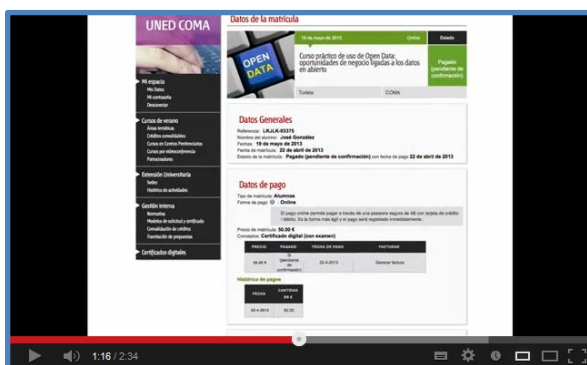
UNED COMA

Datos de la matrícula

15 de mayo de 2013 Online Estado

OPEN DATA

Curso práctico de uso de Open Data: oportunidades de negocio ligadas a los datos en abierto

Pagado (pendiente de confirmación)

Todos COMA

Mi espacio
Mis Datos
Mi contraseña
Desconectar

Cursos de verano
Áreas temáticas
Créditos convalidables
Cursos en Centros Penitenciarios
Cursos por videoconferencia
Patrocinadores

Extensión Universitaria
Sedes
Histórico de actividades

Gestión Interna
Normativa
Modelos de solicitud y certificado
Convalidación de créditos
Tramitación de propuestas

Certificados digitales

Datos Generales

Referencia: LKJLK-03375
Nombre del alumno: José González
Fechas: 15 de mayo de 2013
Fecha de matrícula: 22 de abril de 2013
Estado de la matrícula: Pagado (pendiente de confirmación) con fecha de pago 22 de abril de 2013

Datos de pago

Tipo de matrícula: Alumnos
Forma de pago: Online

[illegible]

Precio de matrícula: 50.00 €
Concepto: Certificado digital (con examen)

| PRECIO | PAGADO | FECHA DE PAGO | FACTURAR |
|---|---|---|---|
| 50.00 € | Sí (pendiente de confirmación) | 22-4-2013 | Generar factura |

Histórico de pagos

| FECHA | CANTIDAD 50 € |
|---|---|
| 22-4-2013 | 50.00 |

1:16 / 2:34